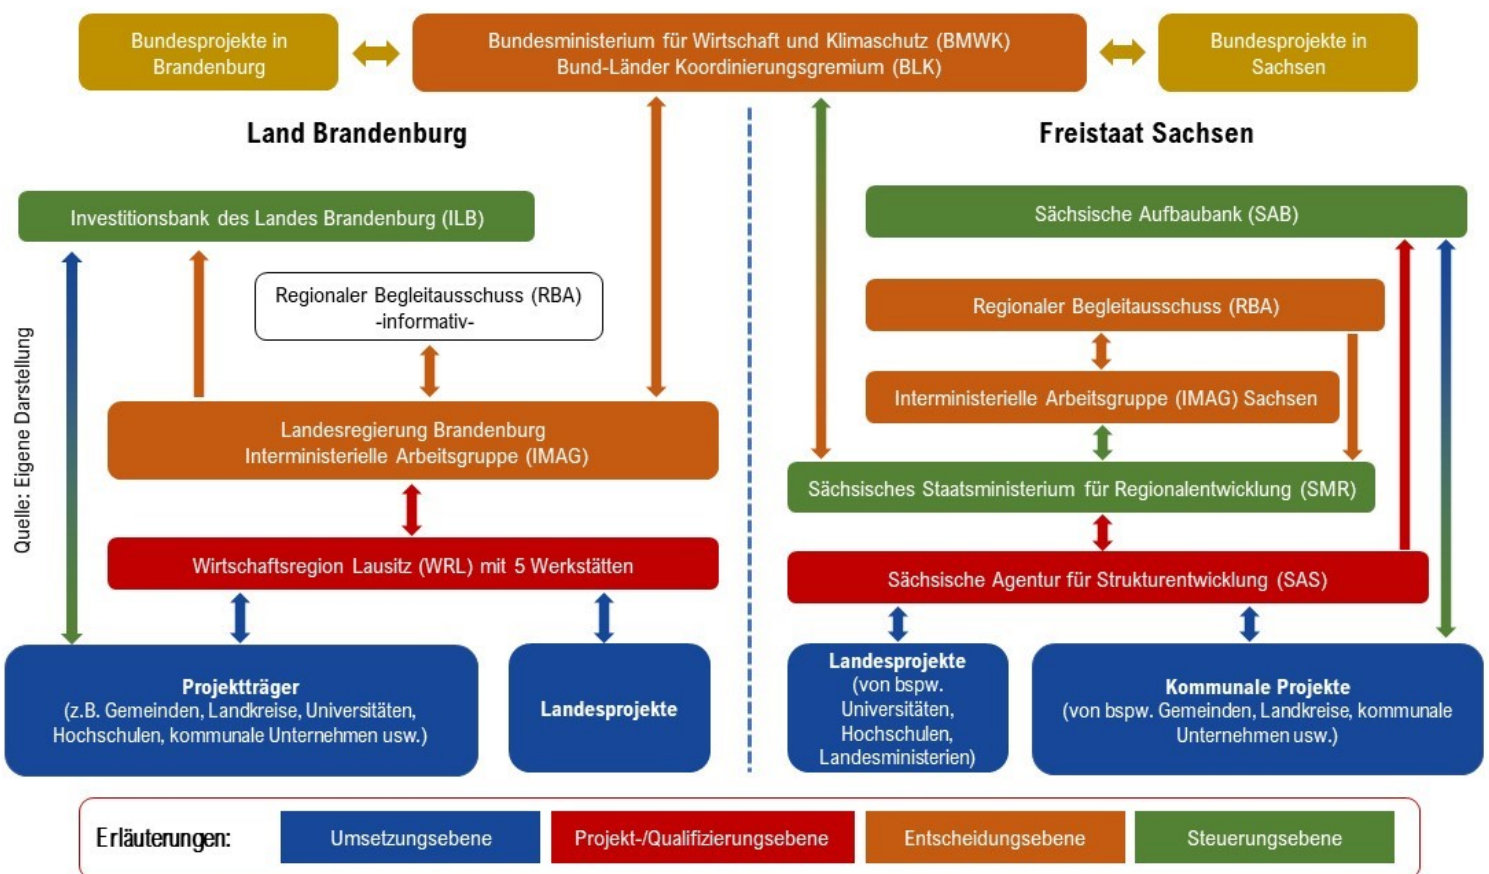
Bundesprojekte in Brandenburg

Bundesministerium für Wirtschaft und Klimaschutz (BMWK)
Bund-Länder Koordinierungsgremium (BLK)

Bundesprojekte in Sachsen

Land Brandenburg

Freistaat Sachsen

Investitionsbank des Landes Brandenburg (ILB)

Regionaler Begleitausschuss (RBA)
-informativ-

Landesregierung Brandenburg
Interministerielle Arbeitsgruppe (IMAG)

Wirtschaftsregion Lausitz (WRL) mit 5 Werkstätten

Projektträger
(z.B. Gemeinden, Landkreise, Universitäten, Hochschulen, kommunale Unternehmen usw.)

Landesprojekte

Quelle: Eigene Darstellung

Sächsische Aufbaubank (SAB)

Regionaler Begleitausschuss (RBA)

Interministerielle Arbeitsgruppe (IMAG) Sachsen

Sächsisches Staatsministerium für Regionalentwicklung (SMR)

Sächsische Agentur für Strukturentwicklung (SAS)

Landesprojekte
(von bspw. Universitäten, Hochschulen, Landesministerien)

Kommunale Projekte
(von bspw. Gemeinden, Landkreise, kommunale Unternehmen usw.)

Erläuterungen: Umsetzungsebene Projekt-/Qualifizierungsebene Entscheidungsebene Steuerungsebene